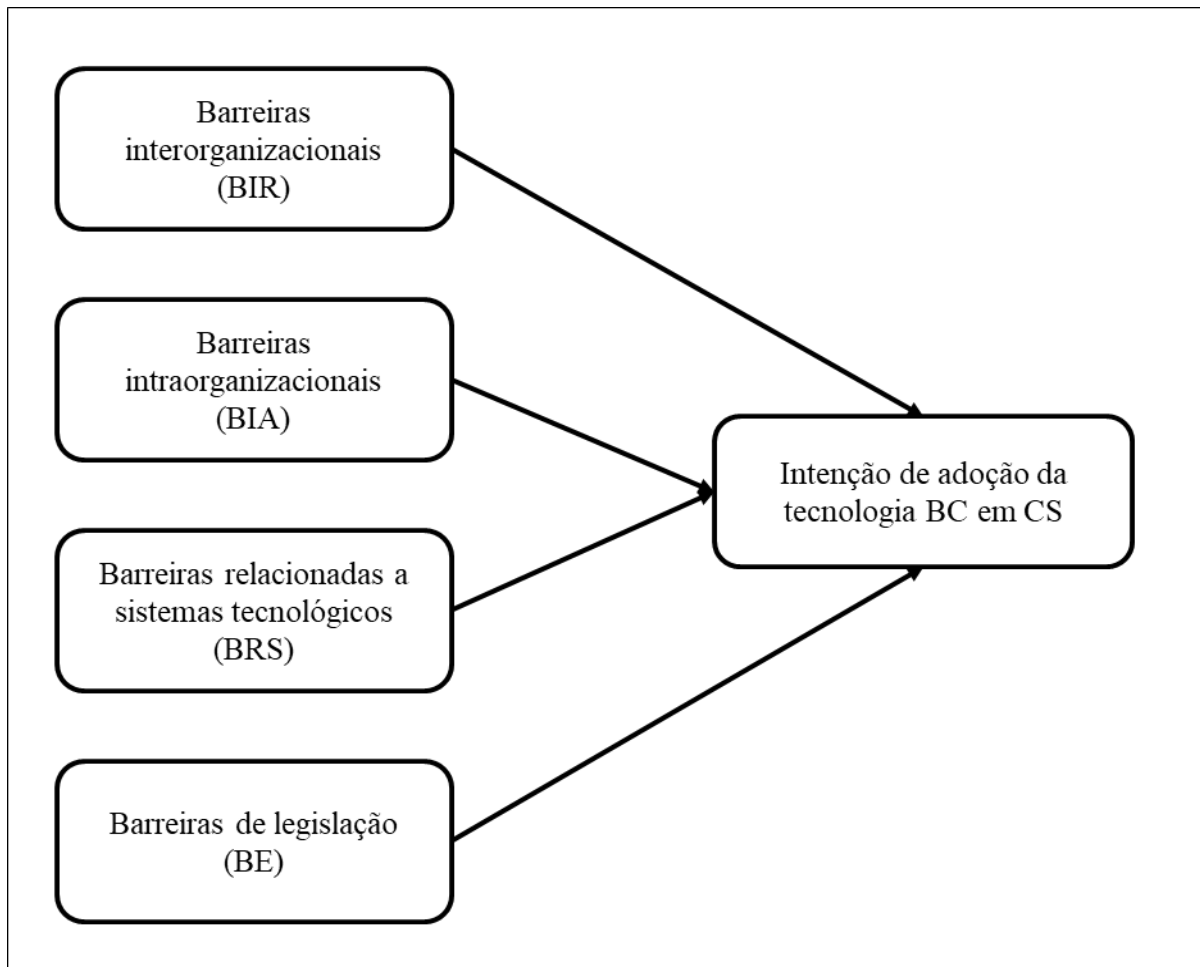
Barreiras interorganizacionais (BIR)

Barreiras intraorganizacionais (BIA)

Barreiras relacionadas a sistemas tecnológicos (BRS)

Barreiras de legislação (BE)

Intenção de adoção da tecnologia BC em CS